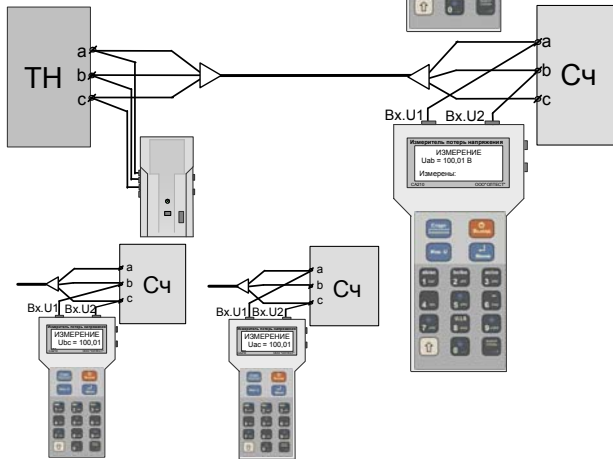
ТН
a
b
c

Сч
a
b
c
Вх.U1 Вх.U2

Измеритель потерь напряжения
ИЗМЕРЕНИЕ
Uab = 100,01 В
Измерены:
СА210 ООО"ОЛТЕСТ"

a
b
c
Сч
Вх.U1 Вх.U2
ИЗМЕРЕНИЕ
Ubc = 100,01

a
b
c
Сч
Вх.U1 Вх.U2
ИЗМЕРЕНИЕ
Uac = 100,01